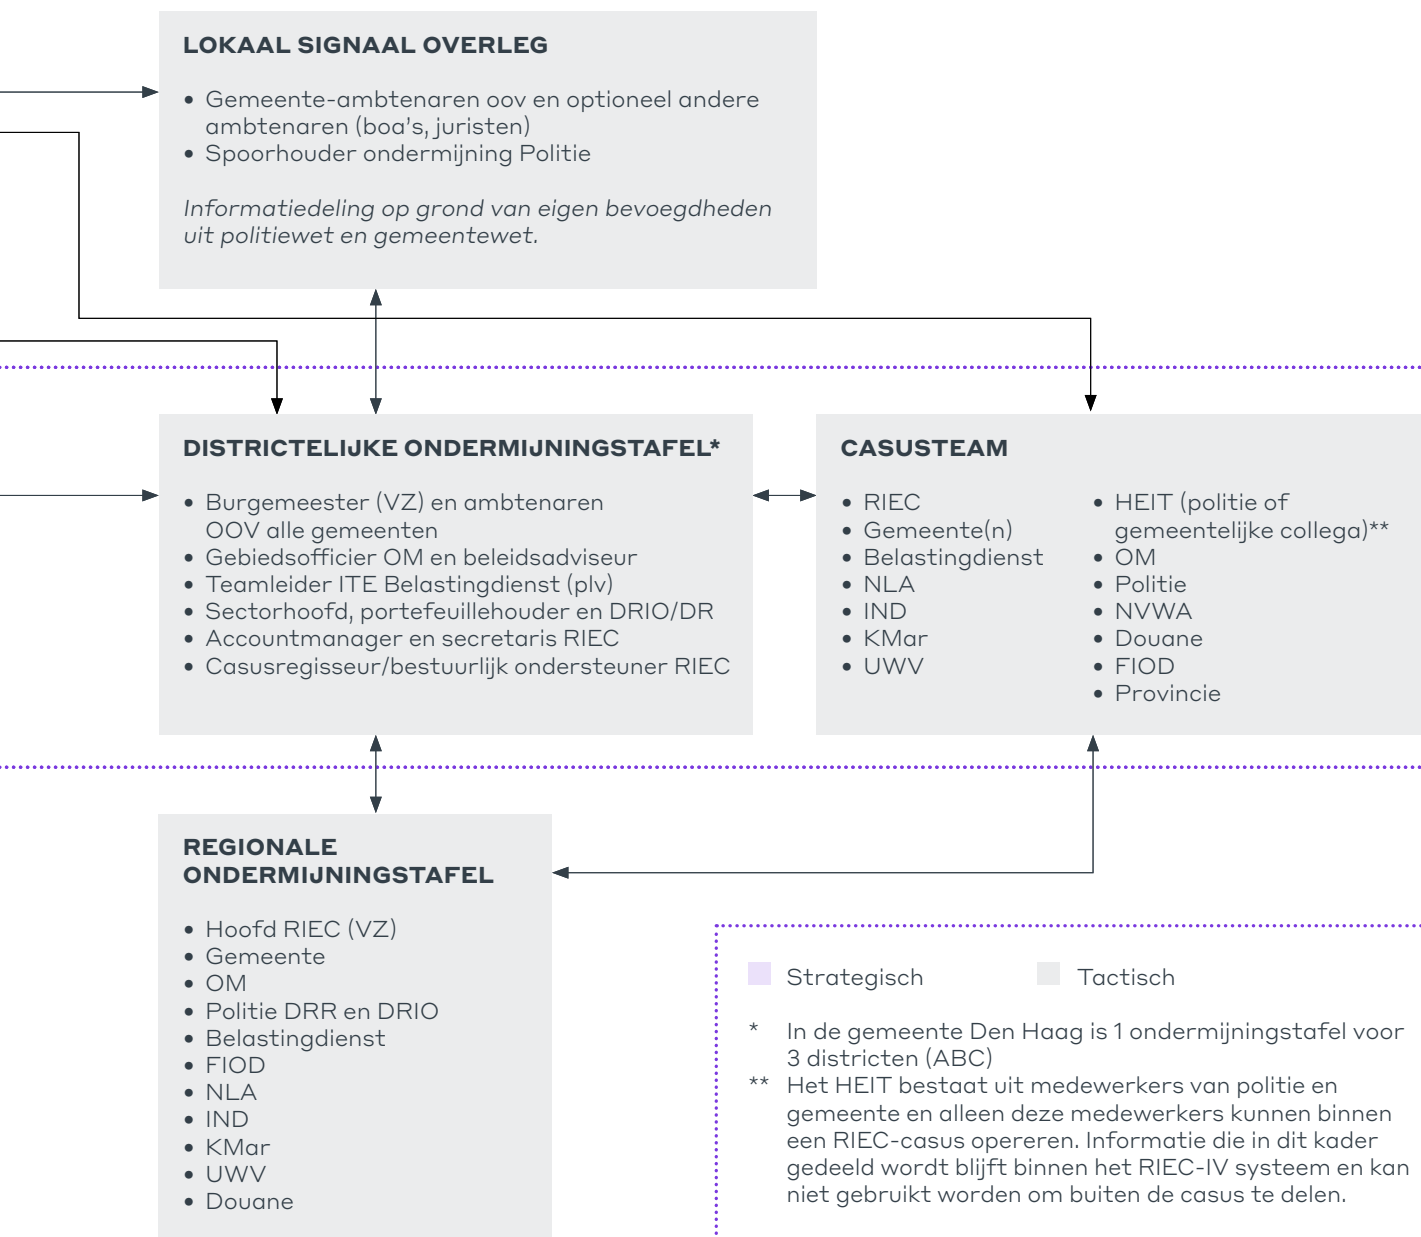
LOKAAL SIGNAAL OVERLEG

• Gemeente-ambtenaren oov en optioneel andere ambtenaren (boa's, juristen)
• Spoorhouder ondermijning Politie

*Informatiedeling op grond van eigen bevoegdheden uit politiewet en gemeentewet.*

DISTRICTELIJKE ONDERMIJNINGSTAFEL*

• Burgemeester (VZ) en ambtenaren OOV alle gemeenten
• Gebiedsofficier OM en beleidsadviseur
• Teamleider ITE Belastingdienst (plv)
• Sectorhoofd, portefeuillehouder en DRIO/DR
• Accountmanager en secretaris RIEC
• Casusregisseur/bestuurlijk ondersteuner RIEC

CASUSTEAM

• RIEC
• Gemeente(n)
• Belastingdienst
• NLA
• IND
• KMar
• UWV

• HEIT (politie of gemeentelijke collega)**
• OM
• Politie
• NVWA
• Douane
• FIOD
• Provincie

REGIONALE ONDERMIJNINGSTAFEL

• Hoofd RIEC (VZ)
• Gemeente
• OM
• Politie DRR en DRIO
• Belastingdienst
• FIOD
• NLA
• IND
• KMar
• UWV
• Douane

Strategisch
Tactisch

* In de gemeente Den Haag is 1 ondermijningstafel voor 3 districten (ABC)
** Het HEIT bestaat uit medewerkers van politie en gemeente en alleen deze medewerkers kunnen binnen een RIEC-casus opereren. Informatie die in dit kader gedeeld wordt blijft binnen het RIEC-IV systeem en kan niet gebruikt worden om buiten de casus te delen.